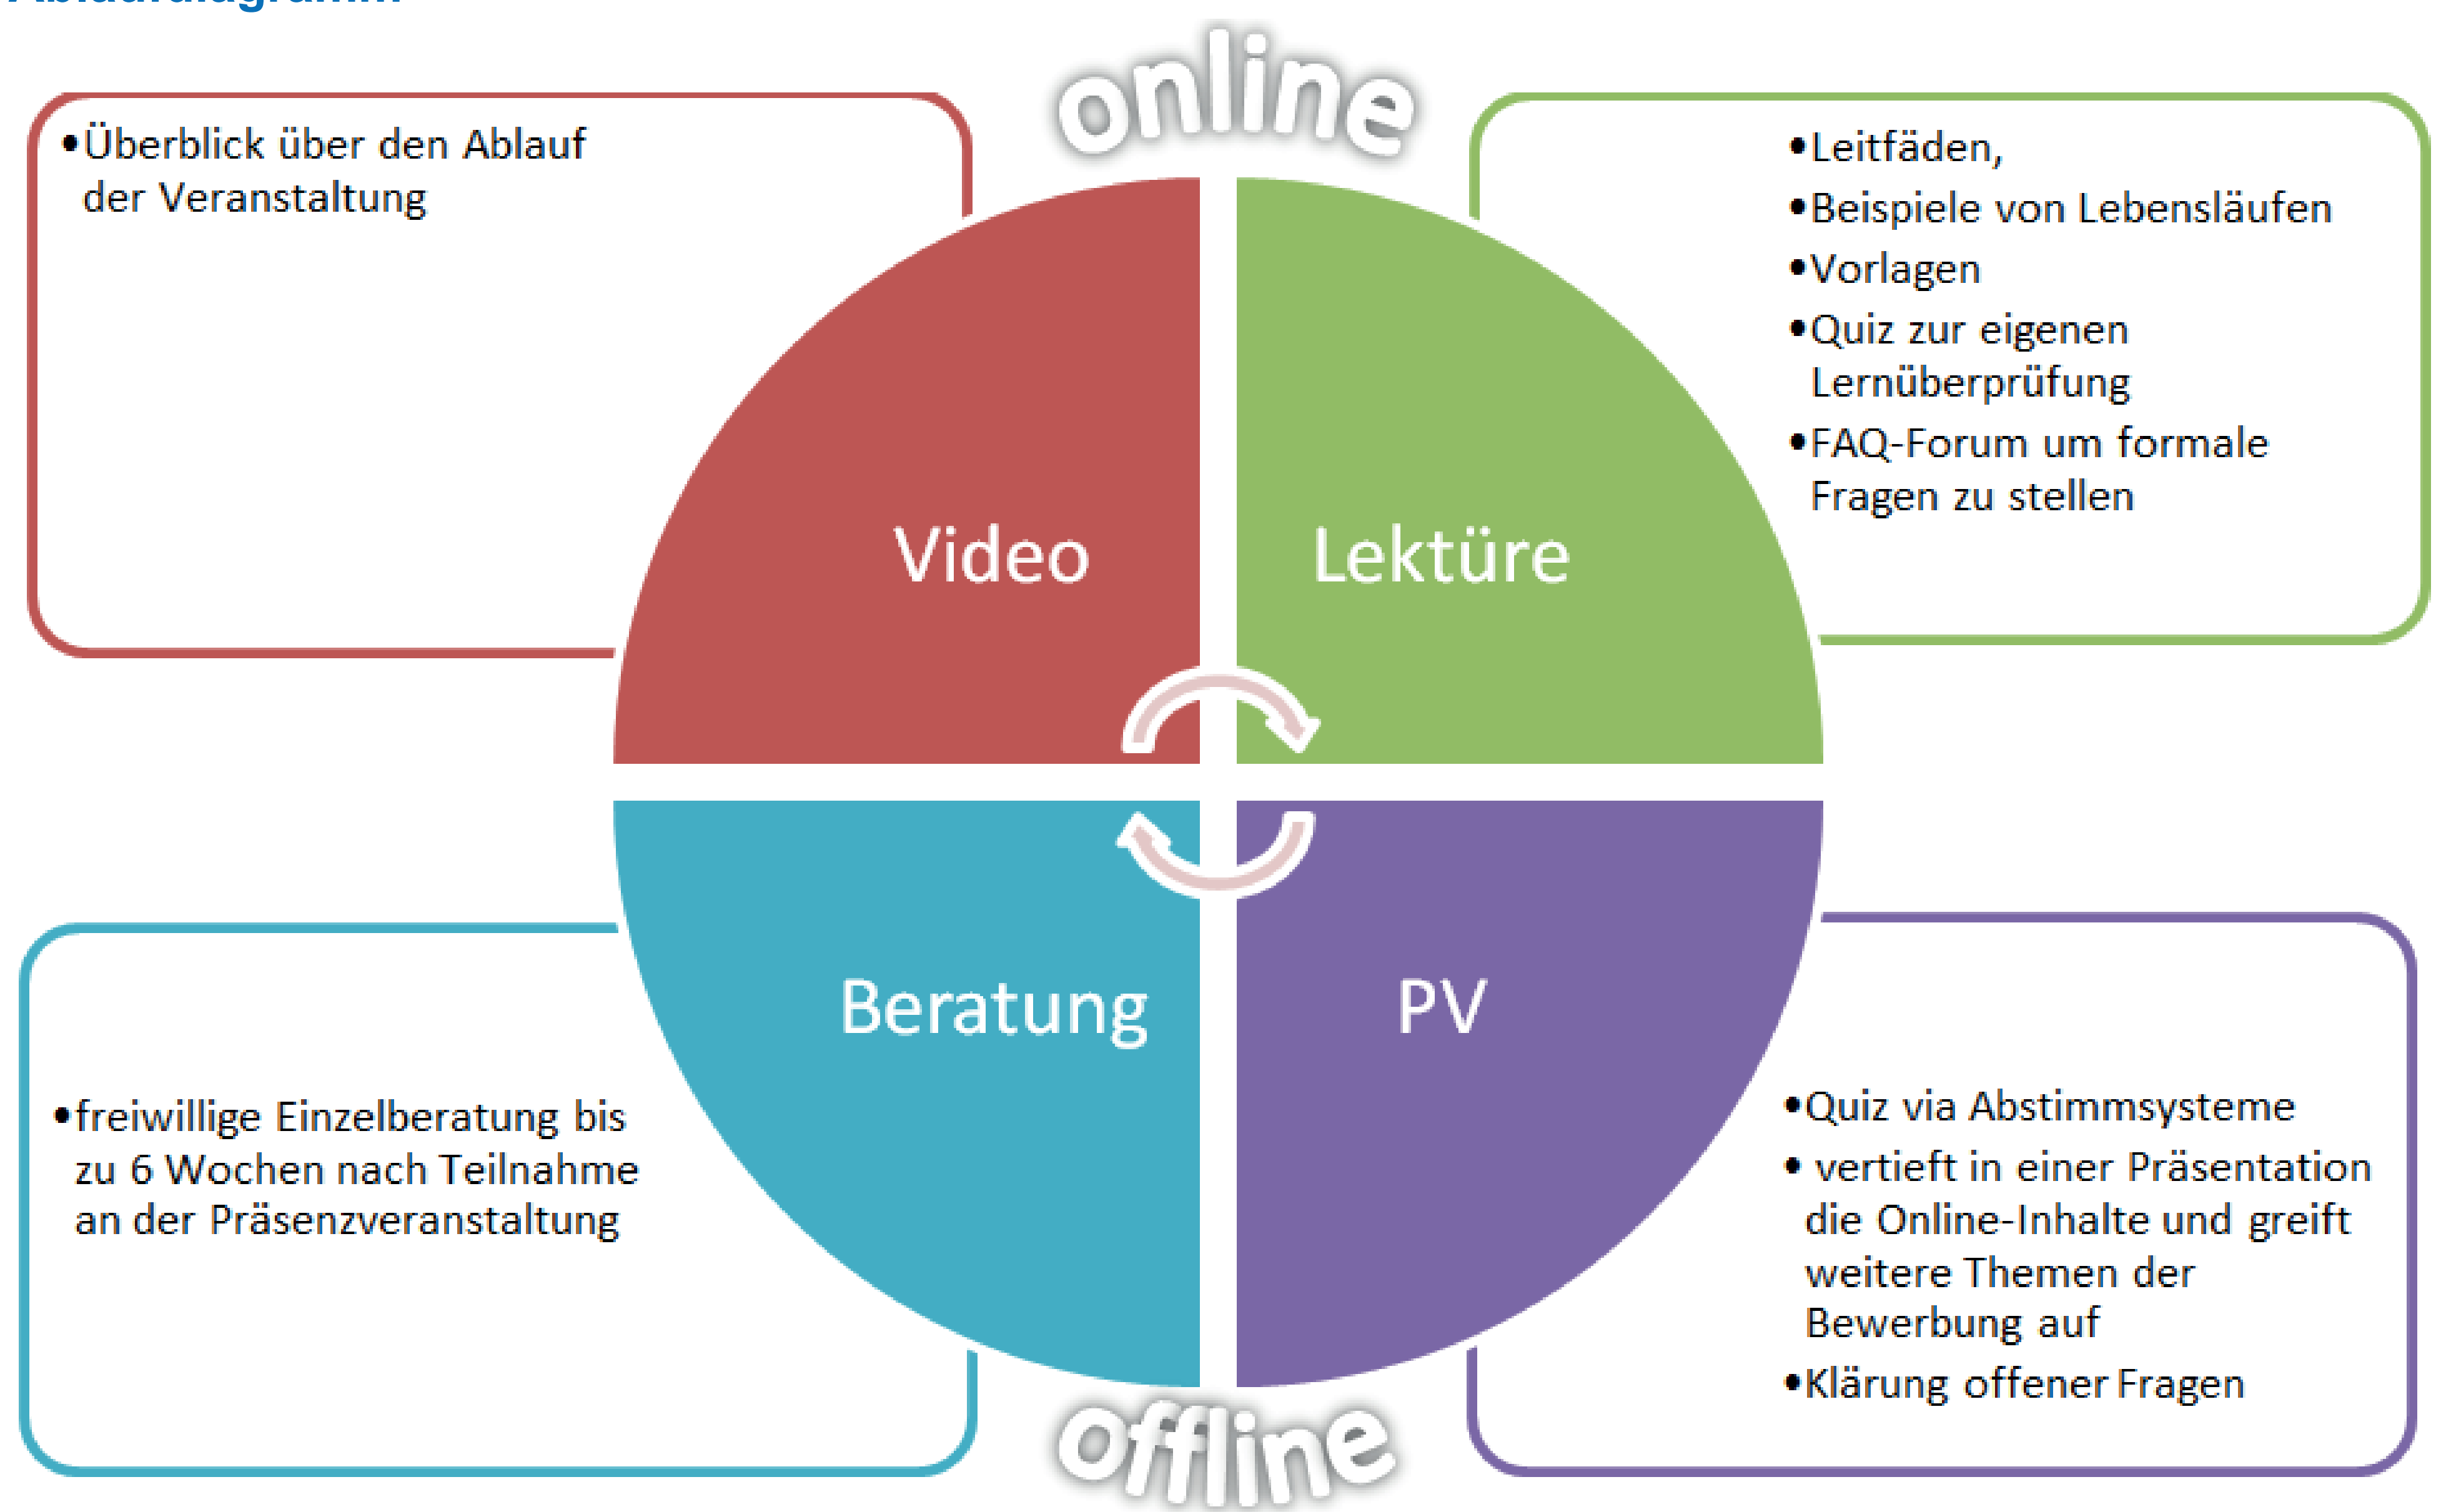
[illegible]

online

•Überblick über den Ablauf der Veranstaltung

•Leitfäden,
•Beispiele von Lebensläufen
•Vorlagen
•Quiz zur eigenen Lernüberprüfung
•FAQ-Forum um formale Fragen zu stellen

Video

Lektüre

Beratung

PV

•freiwillige Einzelberatung bis zu 6 Wochen nach Teilnahme an der Präsenzveranstaltung

•Quiz via Abstimmsysteme
• vertieft in einer Präsentation die Online-Inhalte und greift weitere Themen der Bewerbung auf
•Klärung offener Fragen

offline